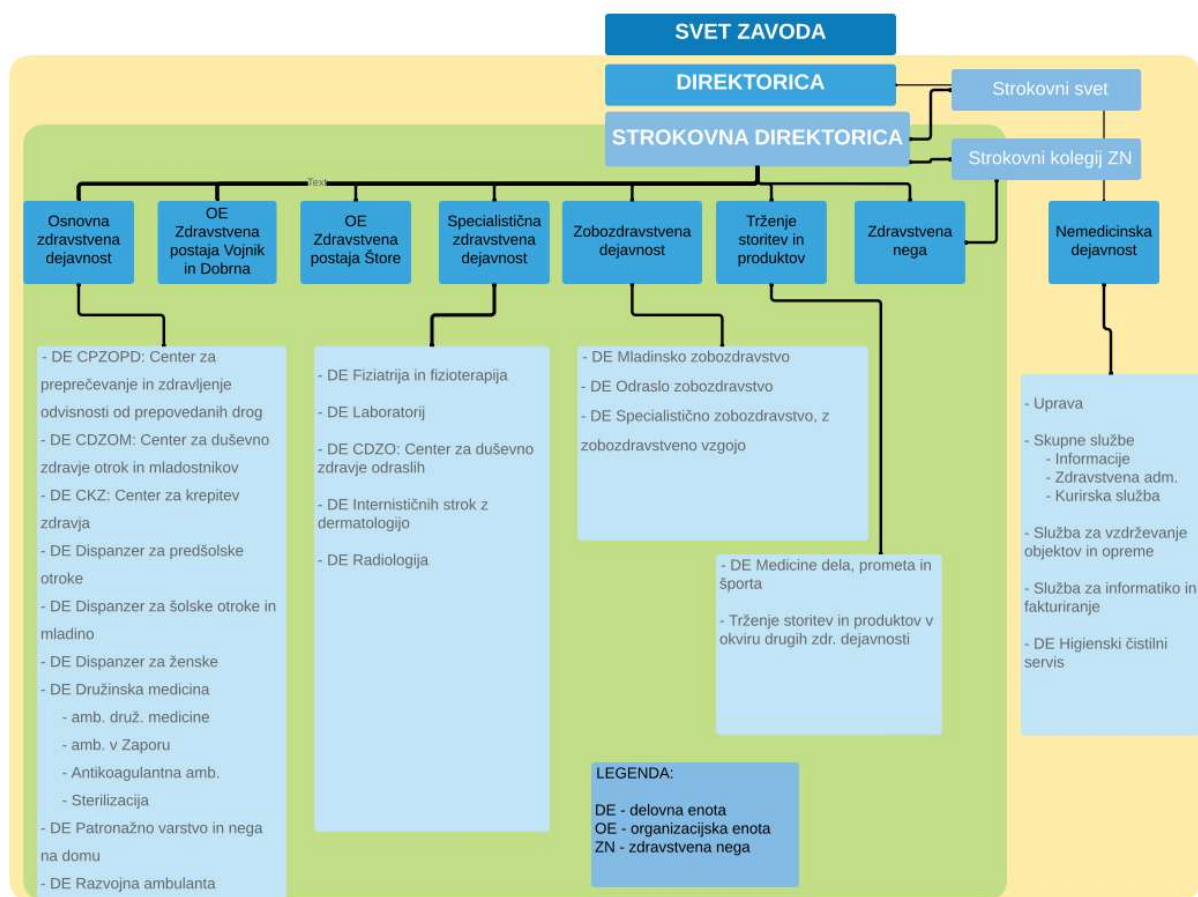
SVET ZAVODA

DIREKTORICA

Strokovni svet

STROKOVNA DIREKTORICA

Strokovni kolegij ZN

Text

Osnovna zdravstvena dejavnost

OE Zdravstvena postaja Vojnik in Dobrna

OE Zdravstvena postaja Štore

Specialistična zdravstvena dejavnost

Zobozdravstvena dejavnost

Trženje storitev in produktov

Zdravstvena nega

Nemedicinska dejavnost

- DE CPZOPD: Center za preprečevanje in zdravljenje odvisnosti od prepovedanih drog
- DE CDZOM: Center za duševno zdravje otrok in mladostnikov
- DE CKZ: Center za krepitev zdravja
- DE Dispanzer za predšolske otroke
- DE Dispanzer za šolske otroke in mladino
- DE Dispanzer za ženske
- DE Družinska medicina
- amb. druž. medicine
- amb. v Zaporu
- Antikoagulantna amb.
- Sterilizacija
- DE Patronažno varstvo in nega na domu
- DE Razvojna ambulanta

- DE Fiziatrija in fizioterapija
- DE Laboratorij
- DE CDZO: Center za duševno zdravje odraslih
- DE Internističnih strok z dermatologijo
- DE Radiologija

- DE Mladinsko zobozdravstvo
- DE Odraslo zobozdravstvo
- DE Specialistično zobozdravstvo, z zobozdravstveno vzgojo

- DE Medicine dela, prometa in športa
- Trženje storitev in produktov v okviru drugih zdr. dejavnosti

- Uprava
- Skupne službe
- Informacije
- Zdravstvena adm.
- Kurirska služba
- Služba za vzdrževanje objektov in opreme
- Služba za informatiko in fakturiranje
- DE Higienski čistilni servis

LEGENDA:
DE - delovna enota
OE - organizacijska enota
ZN - zdravstvena nega